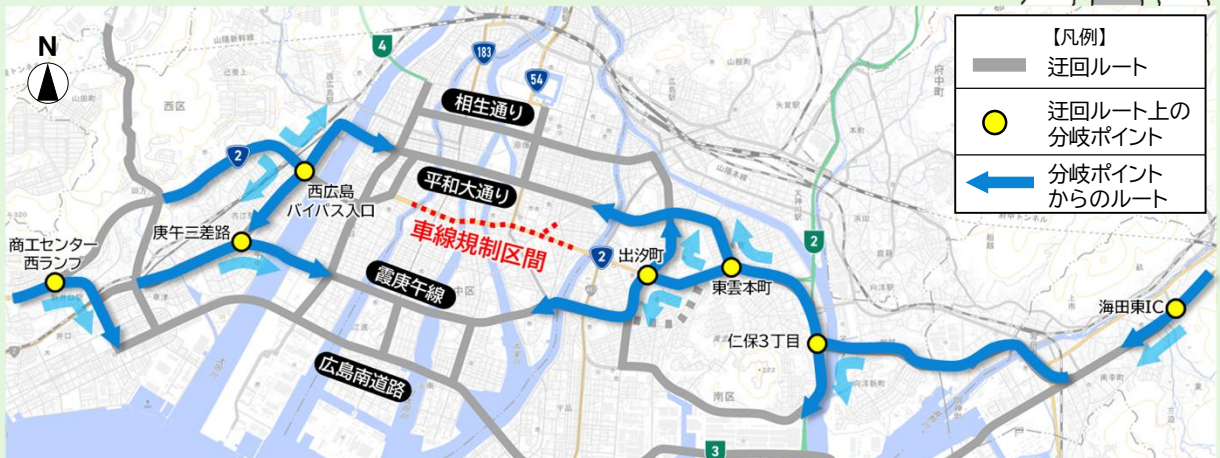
【凡例】
迂回ルート
迂回ルート上の分岐ポイント
分岐ポイントからのルート

N

相生通り
平和大通り
車線規制区間
霞庚午線
広島南道路

西広島バイパス入口
庚午三差路
商工センター西ランプ
出汐町
東雲本町
仁保3丁目
海田東IC

4
183
54
2
2
2
2
3

西区
中区
南区
府中町